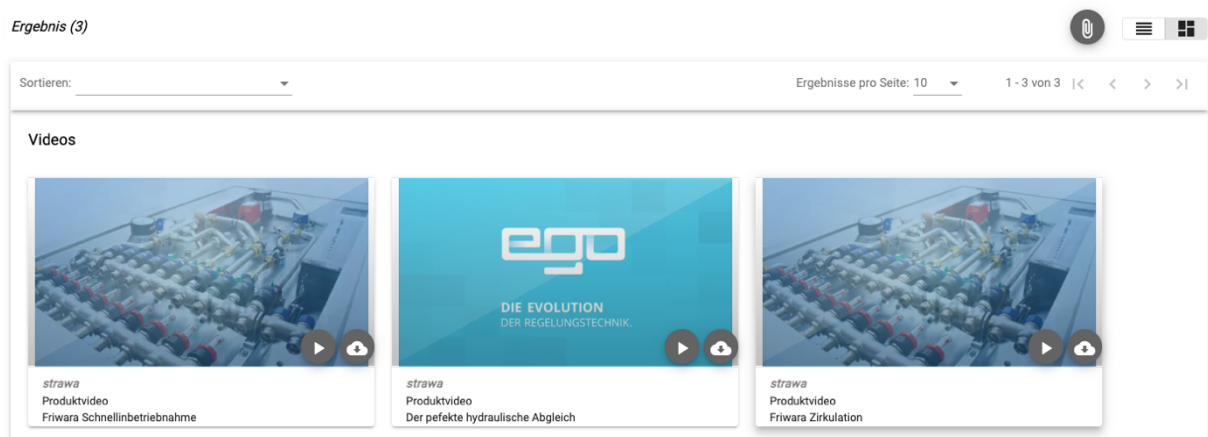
Ergebnis (3)

Sortieren:

Ergebnisse pro Seite: 10

1 - 3 von 3

Videos

strawa
Produktvideo
Friwara Schnellinbetriebnahme

ego
DIE EVOLUTION
DER REGELUNGSTECHNIK.

strawa
Produktvideo
Der pefekte hydraulische Abgleich

strawa
Produktvideo
Friwara Zirkulation